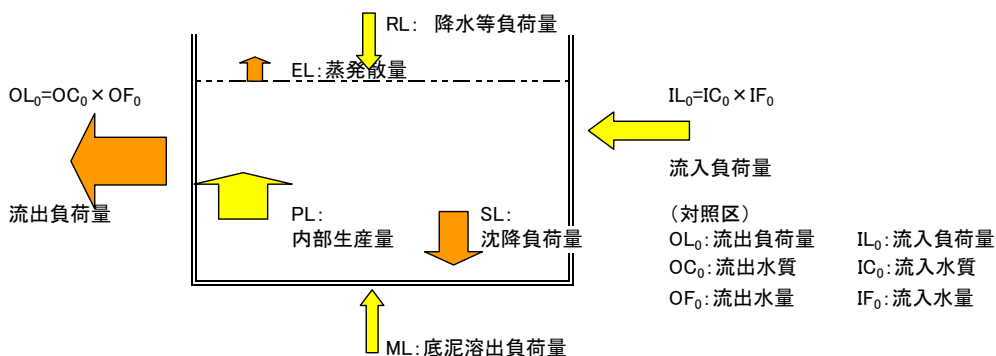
RL: 降水等負荷量

EL:蒸発散量

$OL_0=OC_0\times OF_0$

$IL_0=IC_0\times IF_0$

流入負荷量

流出負荷量

PL:
内部生産量

SL:
沈降負荷量

（対照区）
$OL_0$:流出負荷量　$IL_0$:流入負荷量
$OC_0$:流出水質　$IC_0$:流入水質
$OF_0$:流出水量　$IF_0$:流入水量

ML:底泥溶出負荷量